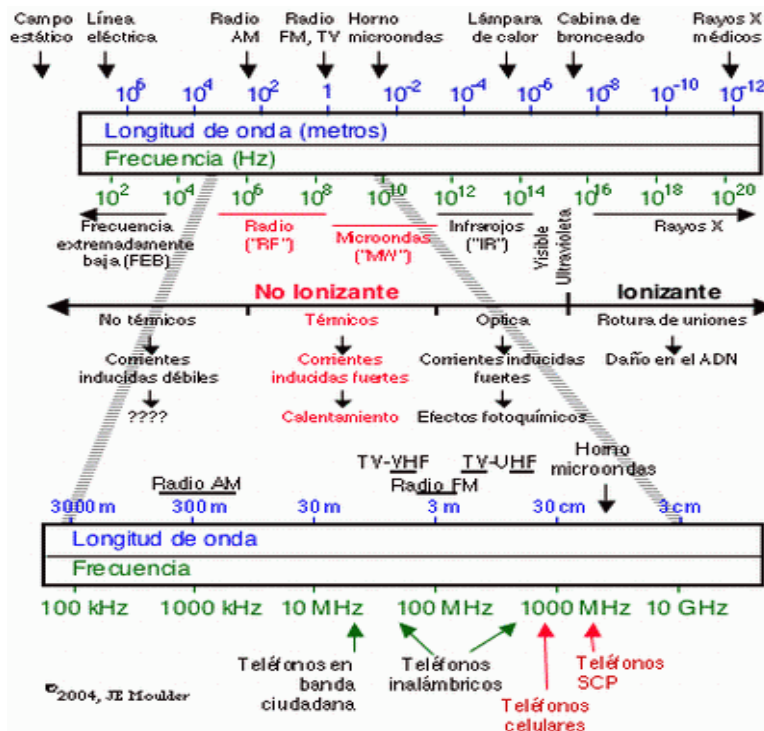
Campo estático

Línea eléctrica

Radio AM

Radio FM, TV

Horno microondas

Lámpara de calor

Cabina de bronceado

Rayos X médicos

$10^6$ $10^4$ $10^2$ $1$ $10^{-2}$ $10^{-4}$ $10^{-6}$ $10^{-8}$ $10^{-10}$ $10^{-12}$

Longitud de onda (metros)

Frecuencia (Hz)

$10^2$ $10^4$ $10^6$ $10^8$ $10^{10}$ $10^{12}$ $10^{14}$ $10^{16}$ $10^{18}$ $10^{20}$

Frecuencia extremadamente baja (FEB)

Radio ("RF")

Microondas ("MW")

Infrarojos ("IR")

Visible

Ultravioleta

Rayos X

No Ionizante

Ionizante

No térmicos

Térmicos

Optica

Rotura de uniones

Corrientes inducidas débiles

????

Corrientes inducidas fuertes

Calentamiento

Corrientes inducidas fuertes

Efectos fotoquímicos

Daño en el ADN

Radio AM

TV-VHF

TV-UHF

Radio FM

Horno microondas

3000 m 300 m 30 m 3 m 30 cm 3 cm

Longitud de onda

Frecuencia

100 kHz 1000 kHz 10 MHz 100 MHz 1000 MHz 10 GHz

Teléfonos en banda ciudadana

Teléfonos inalámbricos

Teléfonos celulares

Teléfonos SCP

©2004, JE Moulder